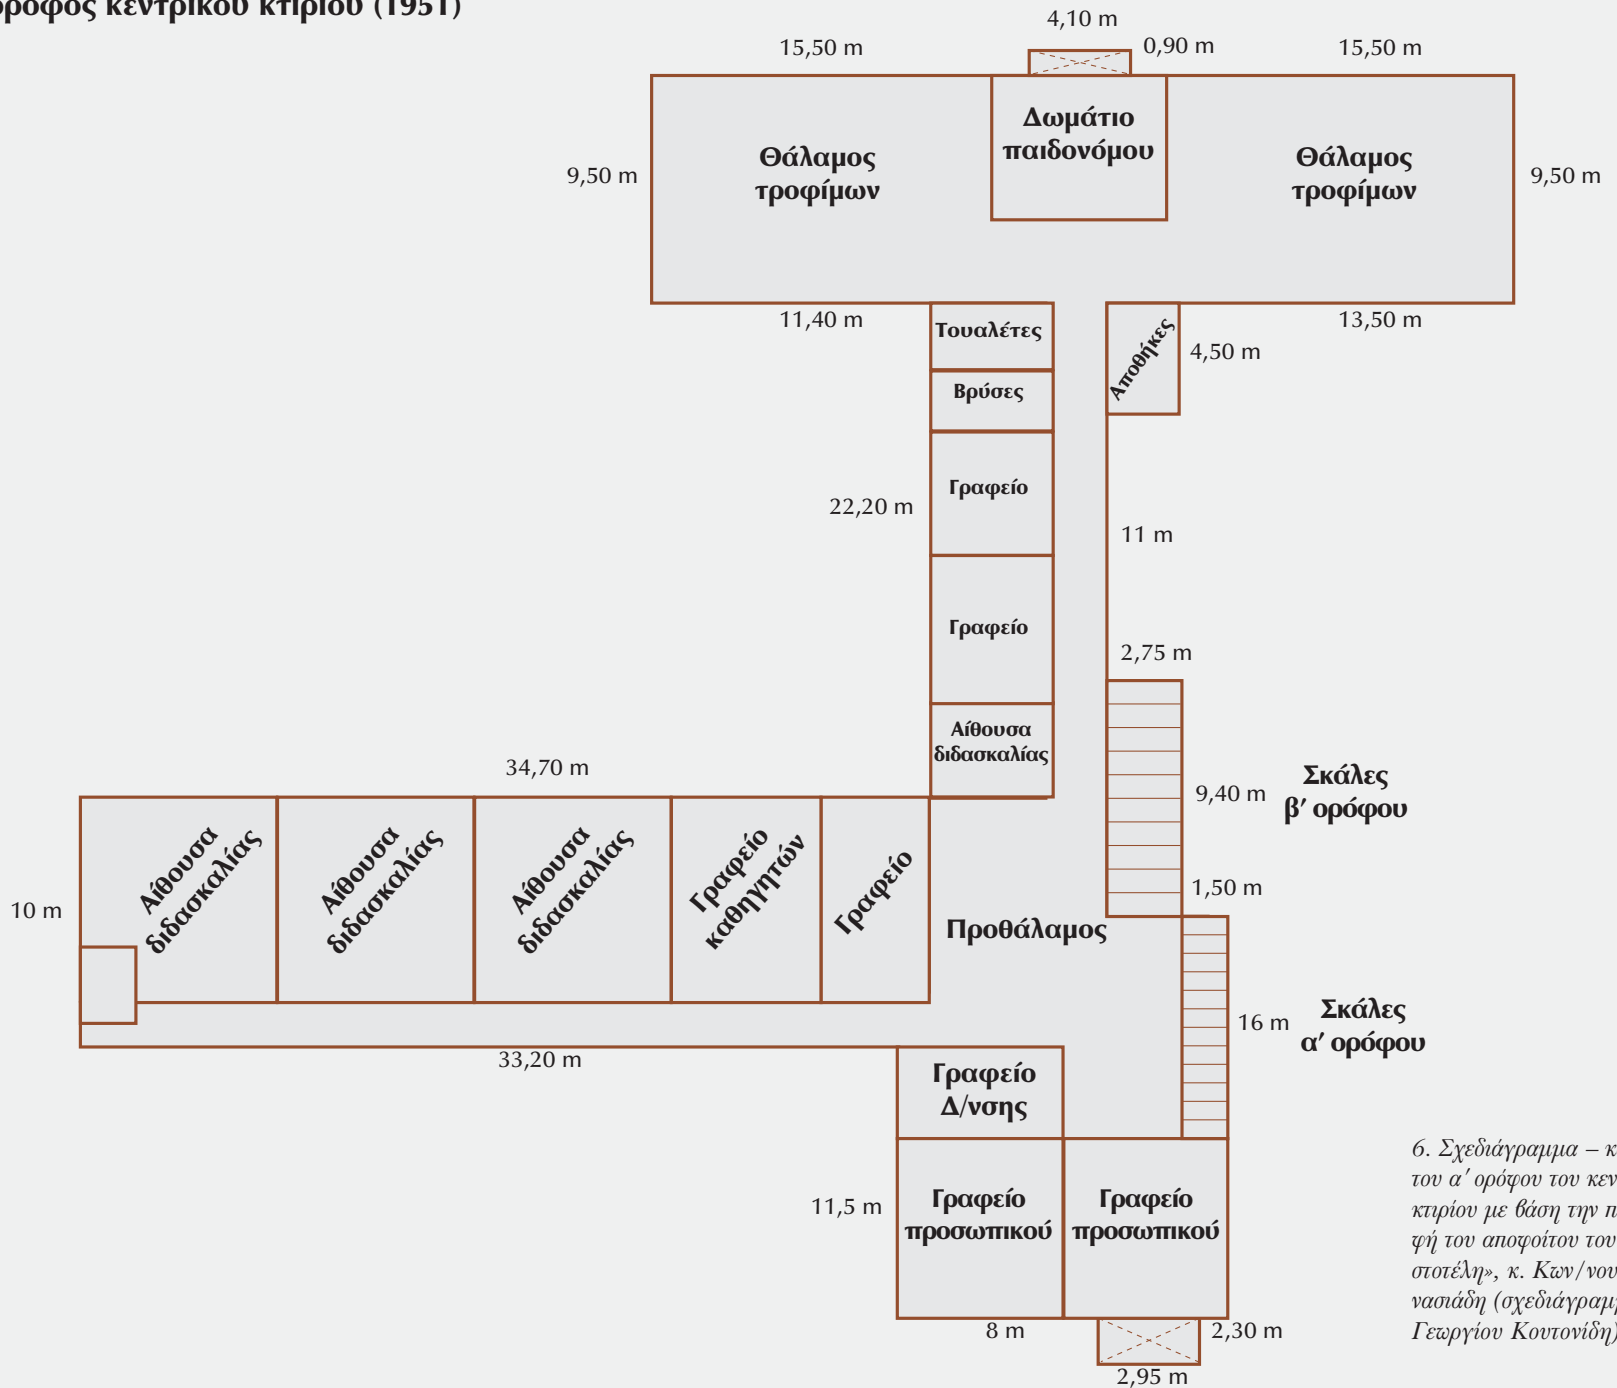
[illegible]ροφος κεντρικού κτιρίου (1951)

4,10 m
15,50 m
0,90 m
15,50 m

Δωμάτιο παιδονόμου

9,50 m
Θάλαμος τροφίμων
Θάλαμος τροφίμων
9,50 m

11,40 m
Τουαλέτες
Αποθήκες
13,50 m
4,50 m
Βρύσες
Γραφείο
22,20 m
11 m
Γραφείο
2,75 m
Αίθουσα διδασκαλίας
34,70 m
9,40 m
Σκάλες β′ ορόφου
1,50 m
10 m
Αίθουσα διδασκαλίας
Αίθουσα διδασκαλίας
Αίθουσα διδασκαλίας
Γραφείο καθηγητών
Γραφείο
Προθάλαμος
16 m
Σκάλες α′ ορόφου
33,20 m
Γραφείο Δ/νσης
11,5 m
Γραφείο προσωπικού
Γραφείο προσωπικού
8 m
2,30 m
2,95 m

6. Σχεδιάγραμμα – κ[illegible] του α′ ορόφου του κεν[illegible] κτιρίου με βάση την π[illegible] φή του αποφοίτου του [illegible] στοτέλη», κ. Κων/νου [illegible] νασιάδη (σχεδιάγραμ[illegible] Γεωργίου Κουτονίδη)